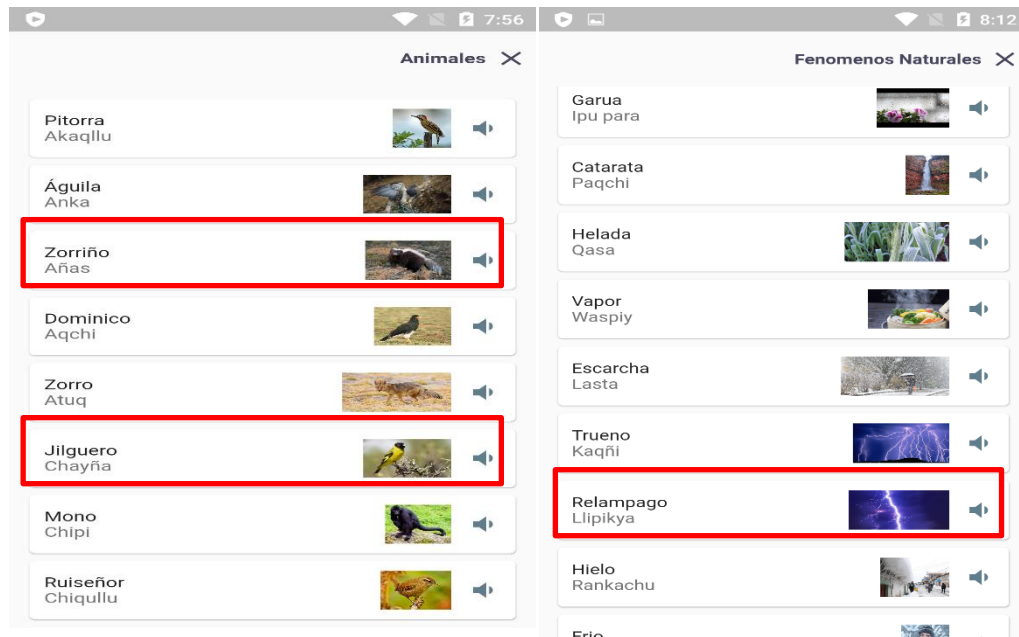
7:56

Animales ✕

Pitorra
Akaqllu

Águila
Anka

Zorriño
Añas

Dominico
Aqchi

Zorro
Atuq

Jilguero
Chayña

Mono
Chipi

Ruiseñor
Chiqullu

8:12

Fenomenos Naturales ✕

Garua
Ipu para

Catarata
Paqchi

Helada
Qasa

Vapor
Waspiy

Escarcha
Lasta

Trueno
Kaqñi

Relampago
Llipikya

Hielo
Rankachu

Frio